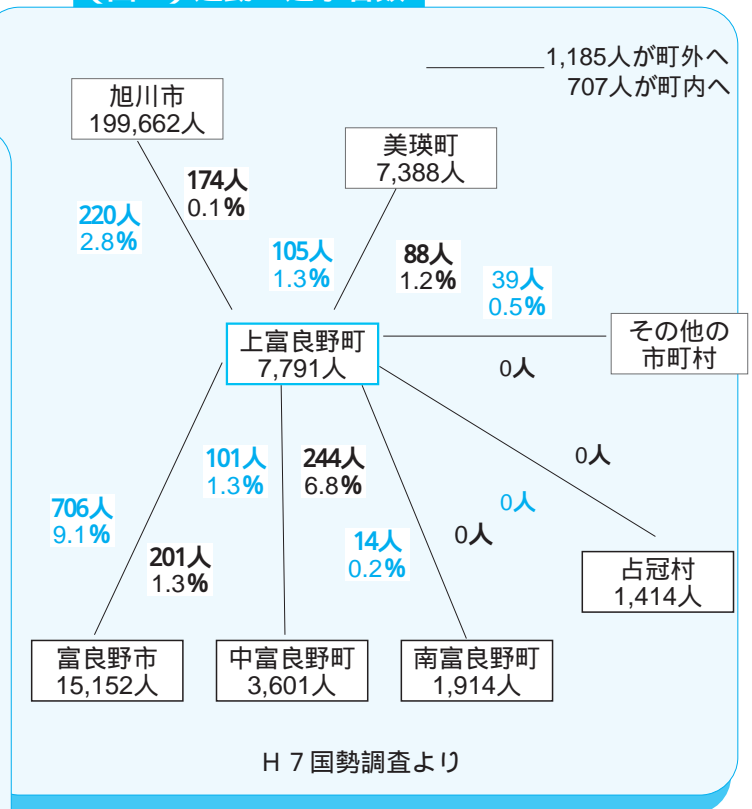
1,185人が町外へ
707人が町内へ

旭川市
199,662人

174人
0.1%

220人
2.8%

美瑛町
7,388人

105人
1.3%

88人
1.2%

39人
0.5%

上富良野町
7,791人

その他の
市町村

0人

0人

101人
1.3%

244人
6.8%

706人
9.1%

0人

0人

14人
0.2%

201人
1.3%

占冠村
1,414人

富良野市
15,152人

中富良野町
3,601人

南富良野町
1,914人

H７国勢調査より